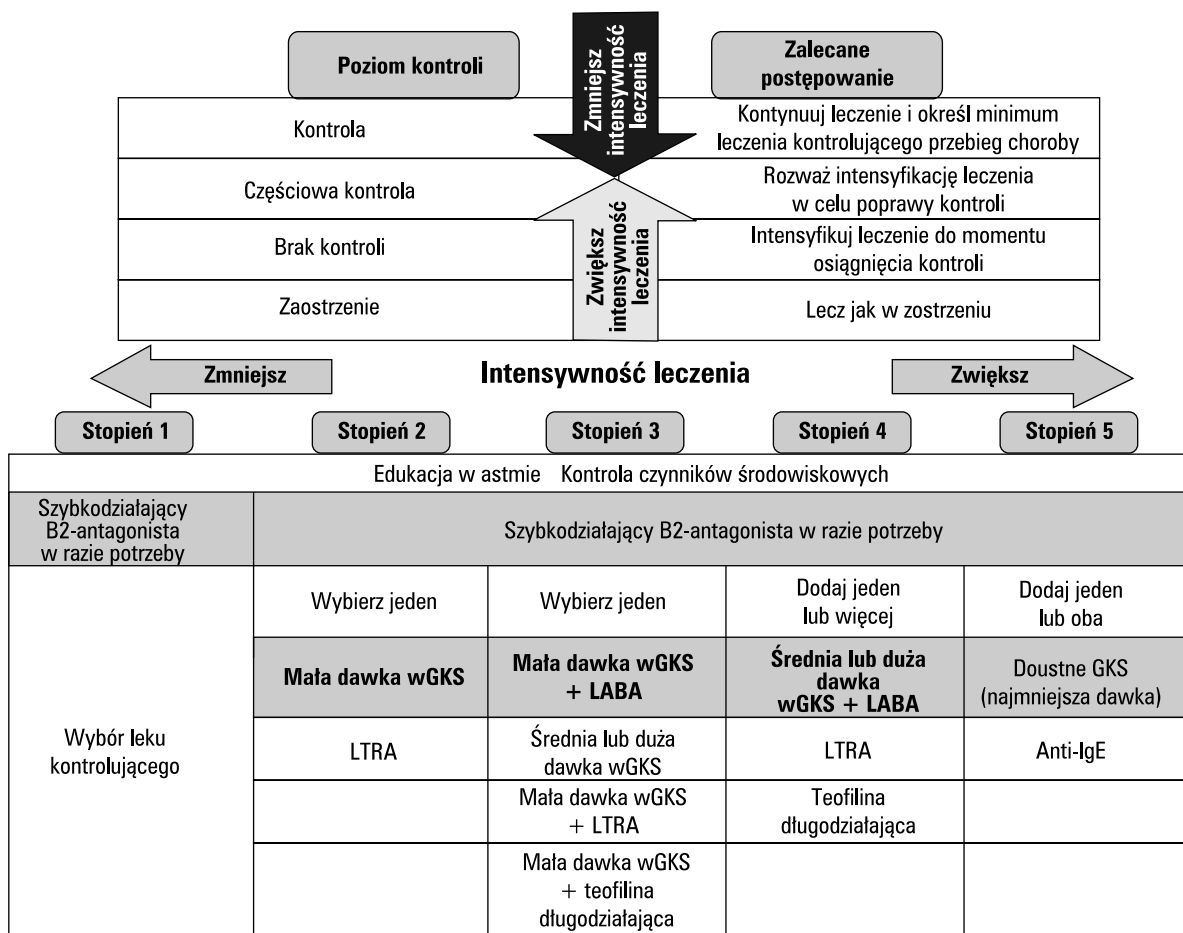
Poziom kontroli

Zmniejsz intensywność leczenia

Zalecane postępowanie

| Poziom kontroli | Zalecane postępowanie |
|---|---|
| Kontrola | Kontynuuj leczenie i określ minimum leczenia kontrolującego przebieg choroby |
| Częściowa kontrola | Rozważ intensyfikację leczenia w celu poprawy kontroli |
| Brak kontroli | Intensyfikuj leczenie do momentu osiągnięcia kontroli |
| Zaostrzenie | Lecz jak w zostrzeniu |

Zwiększ intensywność leczenia

Zmniejsz

Intensywność leczenia

Zwiększ

Stopień 1 Stopień 2 Stopień 3 Stopień 4 Stopień 5

Edukacja w astmie Kontrola czynników środowiskowych

| Stopień 1 | Stopień 2 | Stopień 3 | Stopień 4 | Stopień 5 |
|---|---|---|---|---|
| Szybkodziałający B2-antagonista w razie potrzeby | Szybkodziałający B2-antagonista w razie potrzeby | | | |
| Wybór leku kontrolującego | Wybierz jeden | Wybierz jeden | Dodaj jeden lub więcej | Dodaj jeden lub oba |
| | **Mała dawka wGKS** | **Mała dawka wGKS + LABA** | **Średnia lub duża dawka wGKS + LABA** | Doustne GKS (najmniejsza dawka) |
| | LTRA | Średnia lub duża dawka wGKS | LTRA | Anti-IgE |
| | | Mała dawka wGKS + LTRA | Teofilina długodziałająca | |
| | | Mała dawka wGKS + teofilina długodziałająca | | |